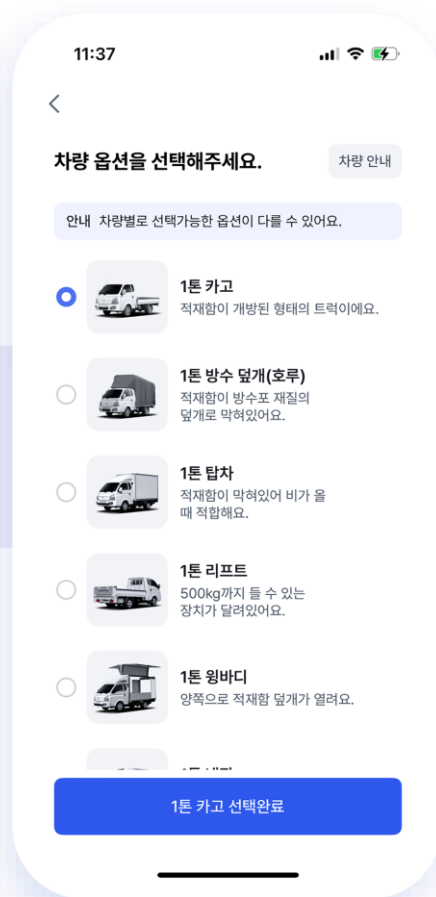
11:37

<

차량 옵션을 선택해주세요.

차량 안내

안내 차량별로 선택가능한 옵션이 다를 수 있어요.

1톤 카고
적재함이 개방된 형태의 트럭이에요.

1톤 방수 덮개(호루)
적재함이 방수포 재질의 덮개로 막혀있어요.

1톤 탑차
적재함이 막혀있어 비가 올 때 적합해요.

1톤 리프트
500kg까지 들 수 있는 장치가 달려있어요.

1톤 윙바디
양쪽으로 적재함 덮개가 열려요.

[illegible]

1톤 카고 선택완료